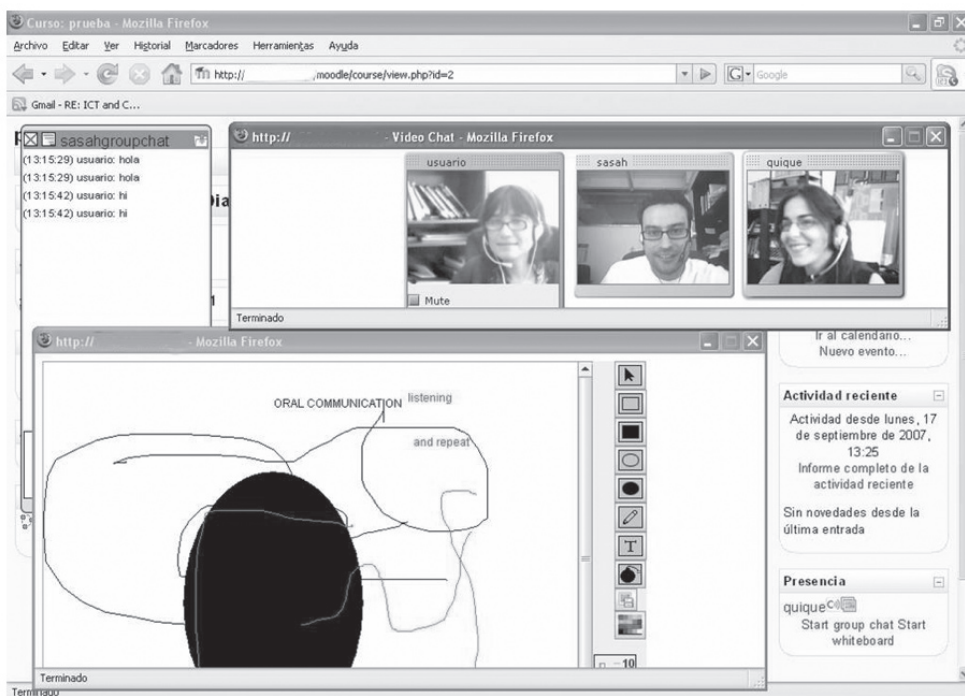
Curso: prueba - Mozilla Firefox

Archivo Editar Ver Historial Marcadores Herramientas Ayuda

http:// .moodle/course/view.php?id=2

Google

Gmail - RE: ICT and C...

sasahgroupchat

(13:15:29) usuario: hola
(13:15:29) usuario: hola
(13:15:42) usuario: hi
(13:15:42) usuario: hi

http:// - Video Chat - Mozilla Firefox

usuario

sasah

quique

Mute

Terminado

http:// - Mozilla Firefox

ORAL COMMUNICATION listening

and repeat

10

Terminado

Ir al calendario...
Nuevo evento...

Actividad reciente

Actividad desde lunes, 17 de septiembre de 2007, 13:25
Informe completo de la actividad reciente

Sin novedades desde la última entrada

Presencia

quique

Start group chat Start whiteboard

Terminado